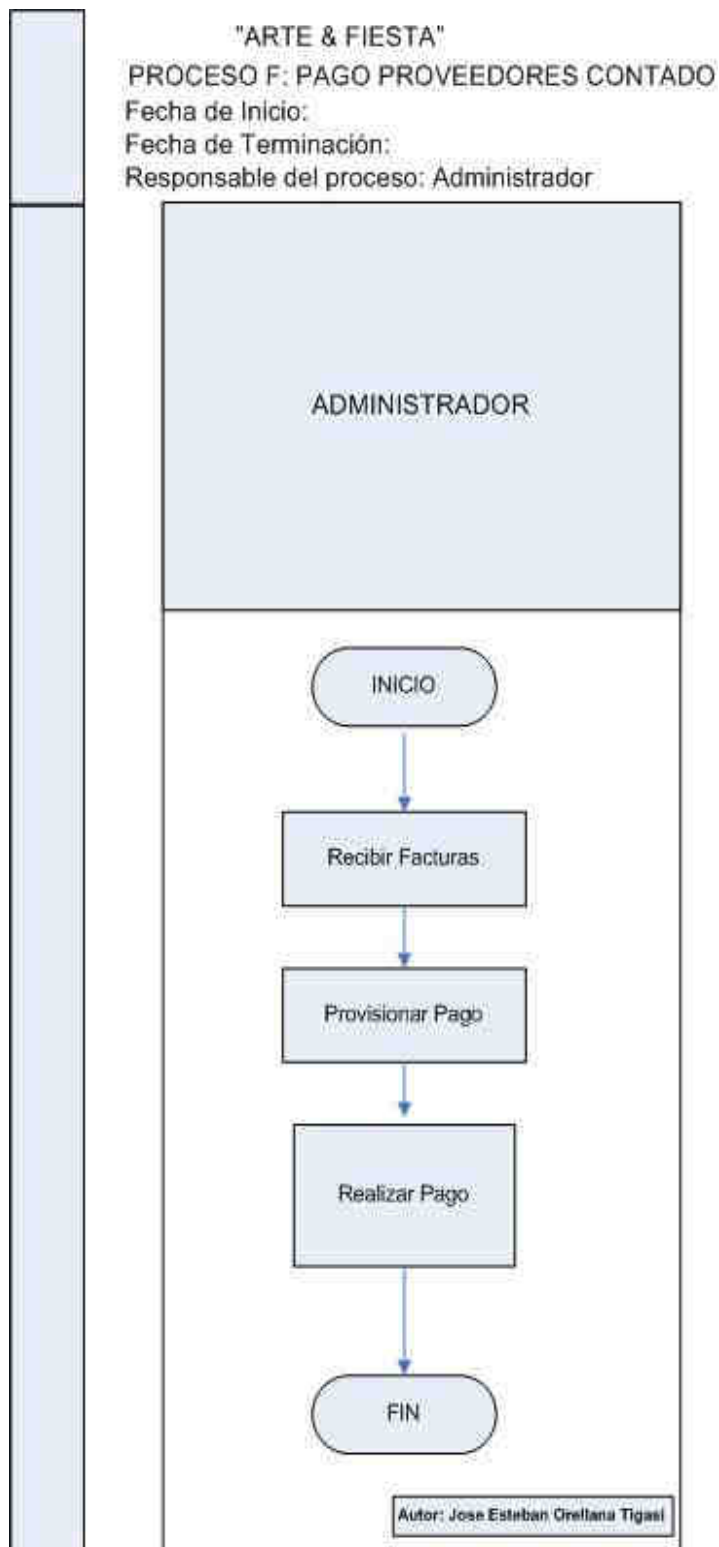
"ARTE & FIESTA"
PROCESO F: PAGO PROVEEDORES CONTADO
Fecha de Inicio:
Fecha de Terminación:
Responsable del proceso: Administrador

ADMINISTRADOR

INICIO

Recibir Facturas

Provisionar Pago

Realizar Pago

FIN

Autor: Jose Esteban Orellana Tigasi